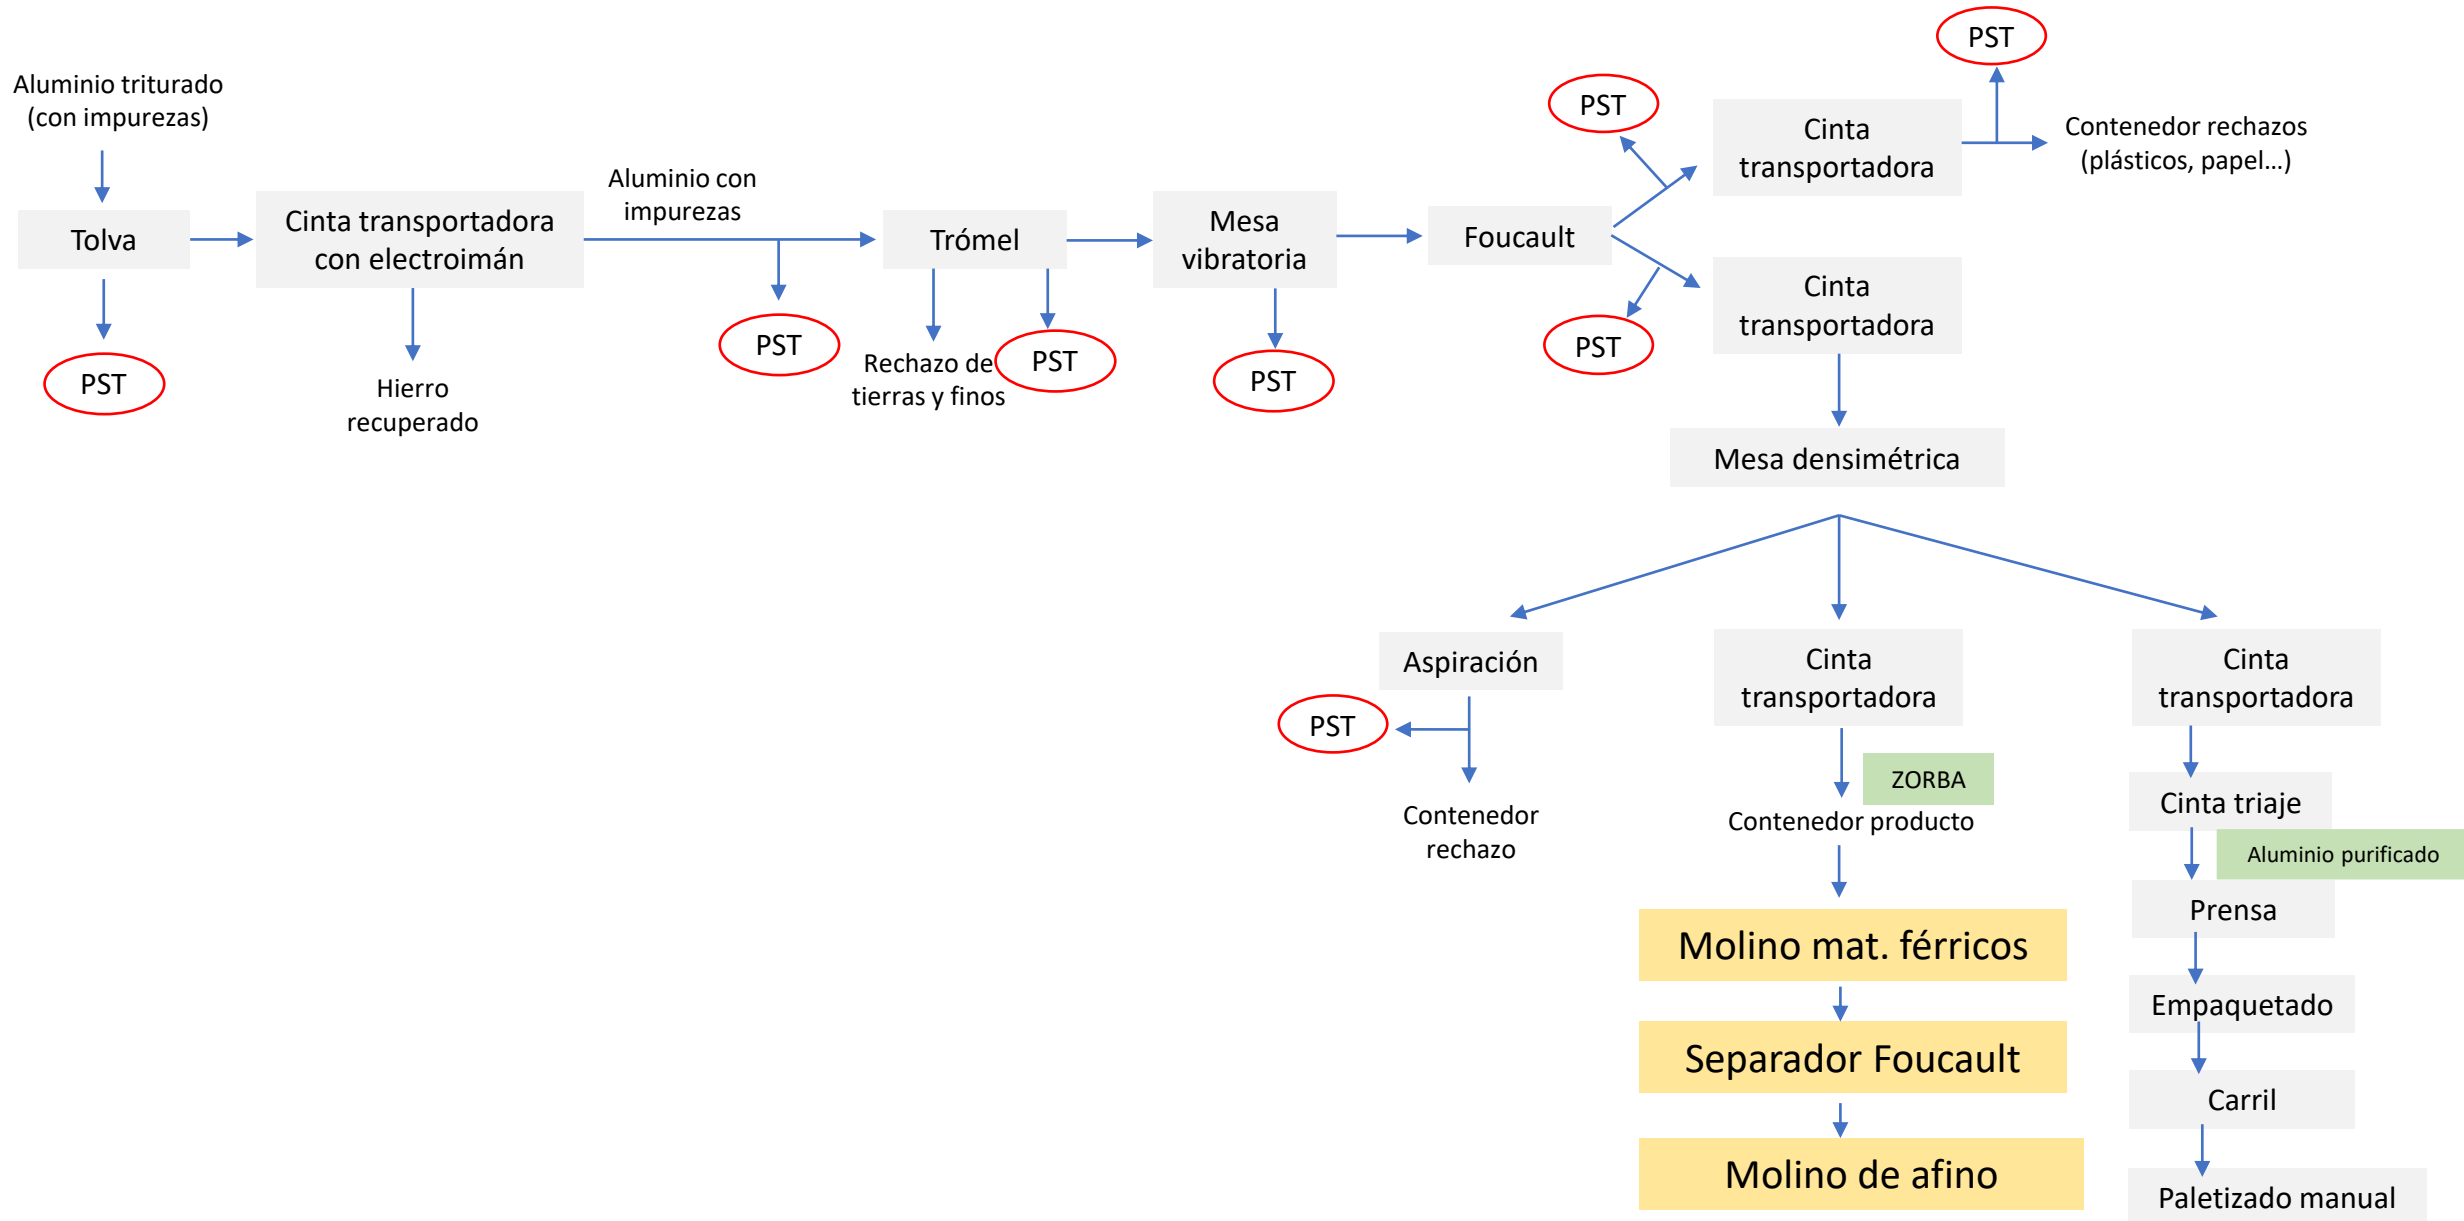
Aluminio triturado (con impurezas)

Tolva

PST

Cinta transportadora con electroimán

Hierro recuperado

Aluminio con impurezas

PST

Trómel

Rechazo de tierras y finos

PST

Mesa vibratoria

PST

Foucault

PST

PST

Cinta transportadora

PST

Contenedor rechazos (plásticos, papel...)

Cinta transportadora

Mesa densimétrica

Aspiración

PST

Contenedor rechazo

Cinta transportadora

ZORBA

Contenedor producto

Molino mat. férricos

Separador Foucault

Molino de afino

Cinta transportadora

Cinta triaje

Aluminio purificado

Prensa

Empaquetado

Carril

Paletizado manual